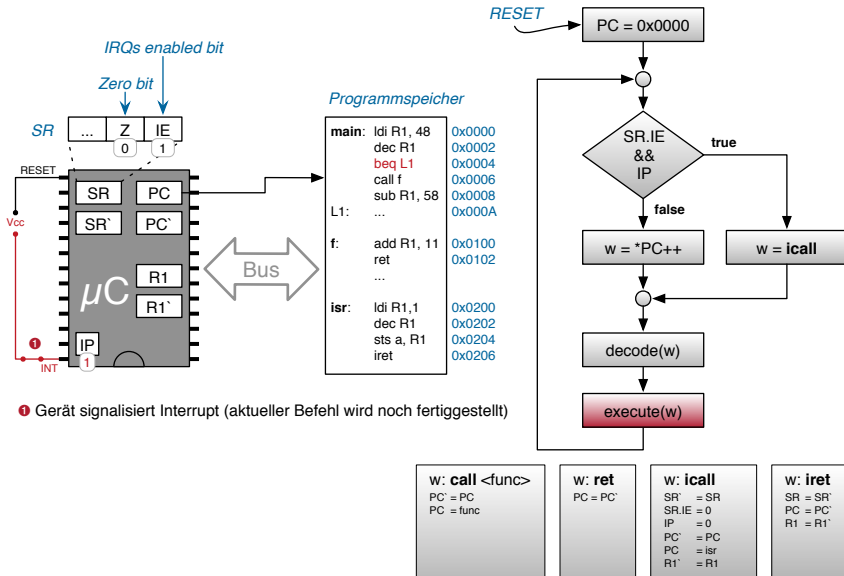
IRQs enabled bit

Zero bit

SR
...
Z
IE
0
1

RESET
Vcc
SR
PC
SR`
PC`
R1
R1`
$\mu C$
IP
1
❶
INT

Bus

Programmspeicher

| | | |
|---|---|---|
| main: | ldi R1, 48 | 0x0000 |
| | dec R1 | 0x0002 |
| | beq L1 | 0x0004 |
| | call f | 0x0006 |
| | sub R1, 58 | 0x0008 |
| L1: | ... | 0x000A |
| f: | add R1, 11 | 0x0100 |
| | ret | 0x0102 |
| | ... | |
| isr: | ldi R1,1 | 0x0200 |
| | dec R1 | 0x0202 |
| | sts a, R1 | 0x0204 |
| | iret | 0x0206 |

❶ Gerät signalisiert Interrupt (aktueller Befehl wird noch fertiggestellt)

RESET
PC = 0x0000
SR.IE && IP
true
false
w = *PC++
w = icall
decode(w)
execute(w)

w: call <func>
PC` = PC
PC = func

w: ret
PC = PC`

w: icall
SR` = SR
SR.IE = 0
IP = 0
PC` = PC
PC = isr
R1` = R1

w: iret
SR = SR`
PC = PC`
R1 = R1`